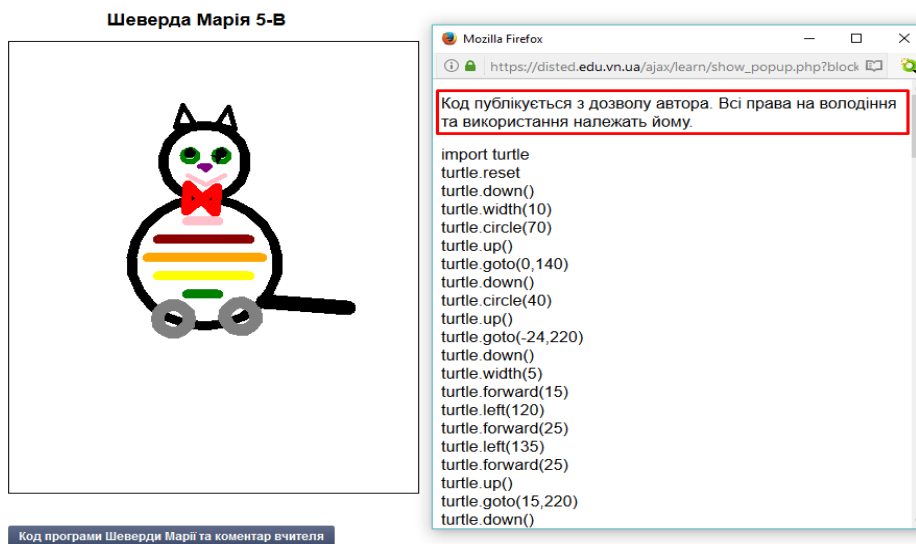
Шеверда Марія 5-В

Mozilla Firefox

https://disted.edu.vn.ua/ajax/learn/show_popup.php?block

Код публікується з дозволу автора. Всі права на володіння та використання належать йому.

import turtle
turtle.reset
turtle.down()
turtle.width(10)
turtle.circle(70)
turtle.up()
turtle.goto(0,140)
turtle.down()
turtle.circle(40)
turtle.up()
turtle.goto(-24,220)
turtle.down()
turtle.width(5)
turtle.forward(15)
turtle.left(120)
turtle.forward(25)
turtle.left(135)
turtle.forward(25)
turtle.up()
turtle.goto(15,220)
turtle.down()

Код програми Шеверди Марії та коментар вчителя